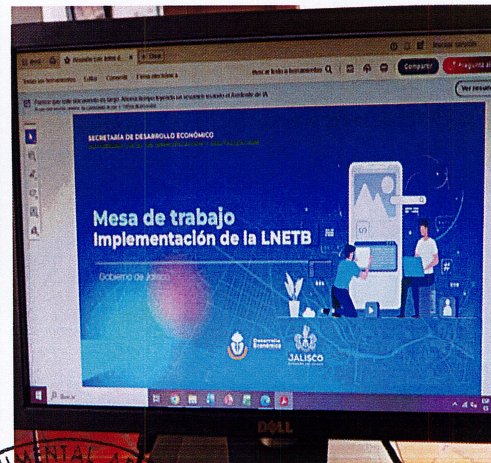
Acuerdo con letra d... × + Crear

Iniciar sesión

Todas las herramientas Editar Convertir Firma electrónica

Buscar texto o herramientas

Compartir

Pregunta al

Parece que este documento es largo. Ahorra tiempo leyendo un resumen creado en el Asistente de IA.

Ver resumen

SECRETARÍA DE DESARROLLO ECONÓMICO

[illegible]

Mesa de trabajo
Implementación de la LNETB

Gobierno de Jalisco

Desarrollo Económico

JALISCO
GOBIERNO DEL ESTADO

Buscar

DELL

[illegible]MENTAL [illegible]